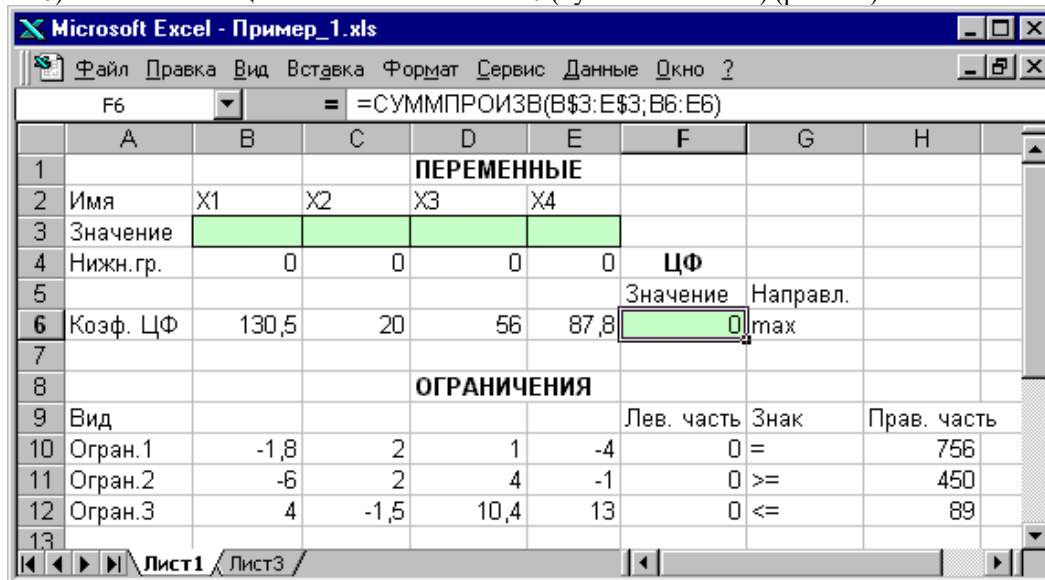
Microsoft Excel - Пример_1.xls

Файл Правка Вид Вставка Формат Сервис Данные Окно ?

F6 = =СУММПРОИЗВ(B$3:E$3;B6:E6)

| | A | B | C | D | E | F | G | H |
|---|---|---|---|---|---|---|---|---|
| 1 | | | | ПЕРЕМЕННЫЕ | | | | |
| 2 | Имя | X1 | X2 | X3 | X4 | | | |
| 3 | Значение | | | | | | | |
| 4 | Нижн.гр. | 0 | 0 | 0 | 0 | ЦФ | | |
| 5 | | | | | | Значение | Направл. | |
| 6 | Коэф. ЦФ | 130,5 | 20 | 56 | 87,8 | 0 | max | |
| 7 | | | | | | | | |
| 8 | | | | ОГРАНИЧЕНИЯ | | | | |
| 9 | Вид | | | | | Лев. часть | Знак | Прав. часть |
| 10 | Огран.1 | -1,8 | 2 | 1 | -4 | 0 | = | 756 |
| 11 | Огран.2 | -6 | 2 | 4 | -1 | 0 | >= | 450 |
| 12 | Огран.3 | 4 | -1,5 | 10,4 | 13 | 0 | <= | 89 |
| 13 | | | | | | | | |

Лист1 Лист3